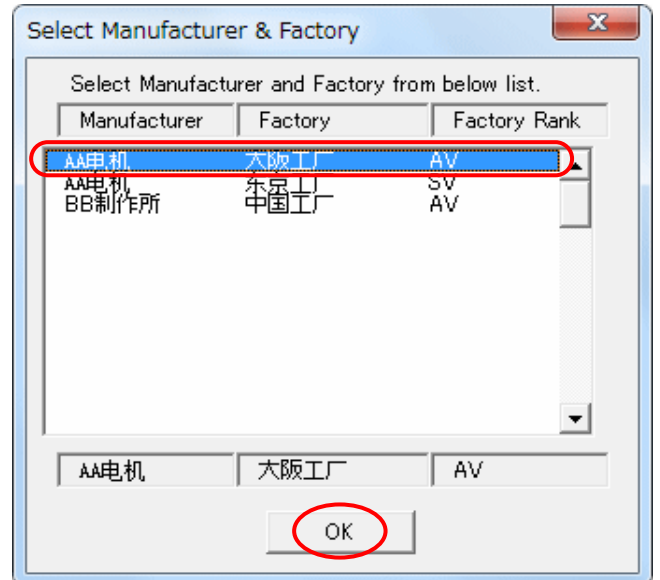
Select Manufacturer & Factory

Select Manufacturer and Factory from below list.

| Manufacturer | Factory | Factory Rank |
|---|---|---|
| AA电机 | 大阪工厂 | AV |
| AA电机 | 东京工厂 | SV |
| BB制作所 | 中国工厂 | AV |

| AA电机 | 大阪工厂 | AV |
|---|---|---|

OK